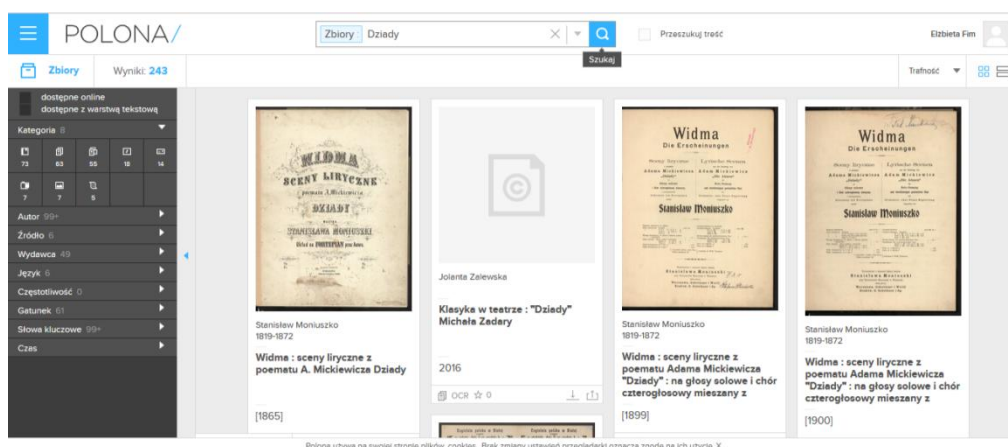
POLONA/

Zbiory Dziady

Szukaj

Przeszukuj treść

Elżbieta Fim

Zbiory Wyniki: 243

Trafność

dostępne online
dostępne z warstwą tekstową

Kategoria 8

73 83 55 18 14

7 7 5

Autor 99+

Źródło 6

Wydawca 49

Język 6

Częstotliwość 0

Gatunek 61

Słowa kluczowe 99+

Czas

WIDMA
SCENY LIRYCZNE
poemat A. Mickiewicza
DZIADY
STANISŁAWA MONIUSZKI
Układ na FORTEPIAN przez Autora.

Stanisław Moniuszko
1819-1872

Widma : sceny liryczne z poematu A. Mickiewicza Dziady

[1865]

Jolanta Zalewska

Klasyka w teatrze : "Dziady" Michała Zadary

2016

OCR ☆ 0

Widma
Die Erscheinungen
Stanisław Moniuszko

Stanisław Moniuszko
1819-1872

Widma : sceny liryczne z poematu Adama Mickiewicza "Dziady" : na głosy solowe i chór czterogłosowy mieszany z

[1899]

Widma
Die Erscheinungen
Stanisław Moniuszko

Stanisław Moniuszko
1819-1872

Widma : sceny liryczne z poematu Adama Mickiewicza "Dziady" : na głosy solowe i chór czterogłosowy mieszany z

[1900]

Polona używa na swojej stronie plików cookies. Brak zmiany ustawień przeglądarki oznacza zgodę na ich użycie. X